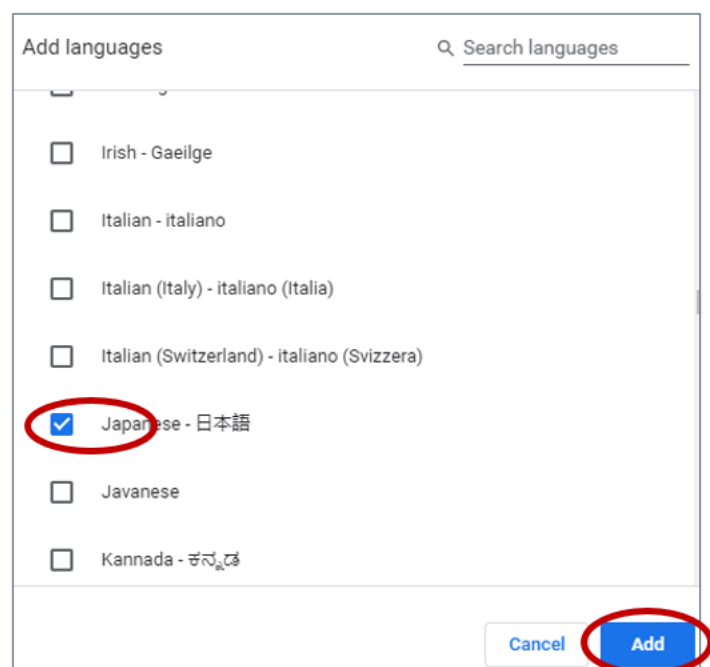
Add languages

Search languages

Irish - Gaeilge

Italian - italiano

Italian (Italy) - italiano (Italia)

Italian (Switzerland) - italiano (Svizzera)

Japanese - 日本語

Javanese

Kannada - ಕನ್ನಡ

Cancel

Add